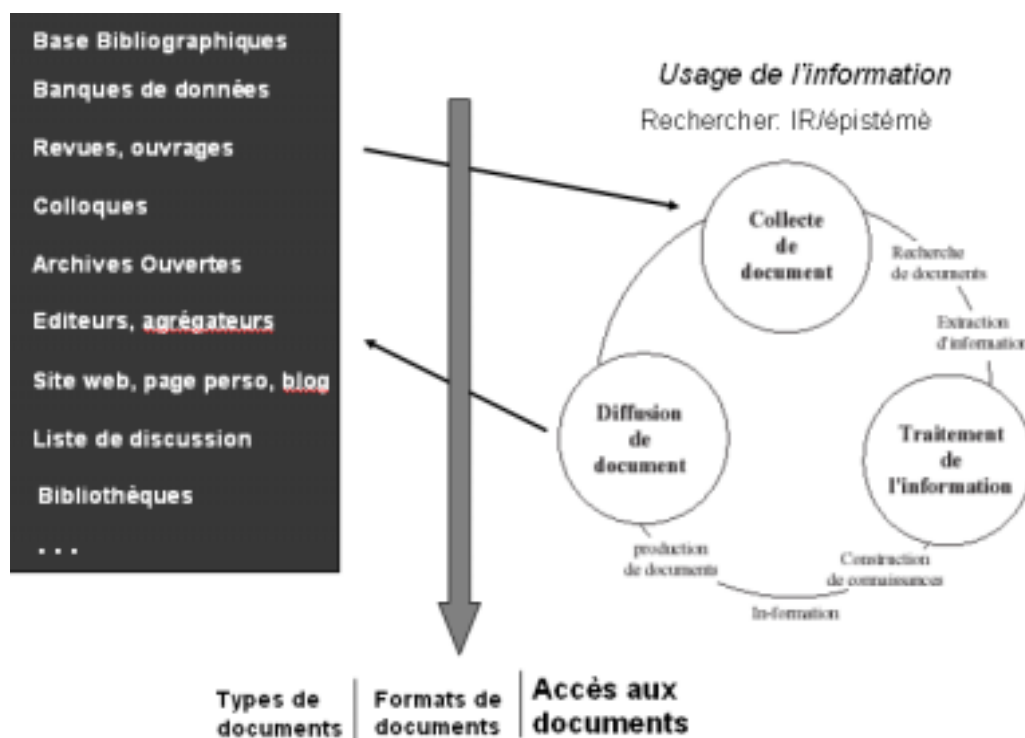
Base Bibliographiques

Banques de données

Revues, ouvrages

Colloques

Archives Ouvertes

Editeurs, agrégateurs

Site web, page perso, blog

Liste de discussion

Bibliothèques

...

Usage de l'information

Rechercher: IR/épistémè

Collecte de document

Recherche de documents

Extraction d'information

Traitement de l'information

Construction de connaissances

In-formation

production de documents

Diffusion de document

Types de documents | Formats de documents | Accès aux documents